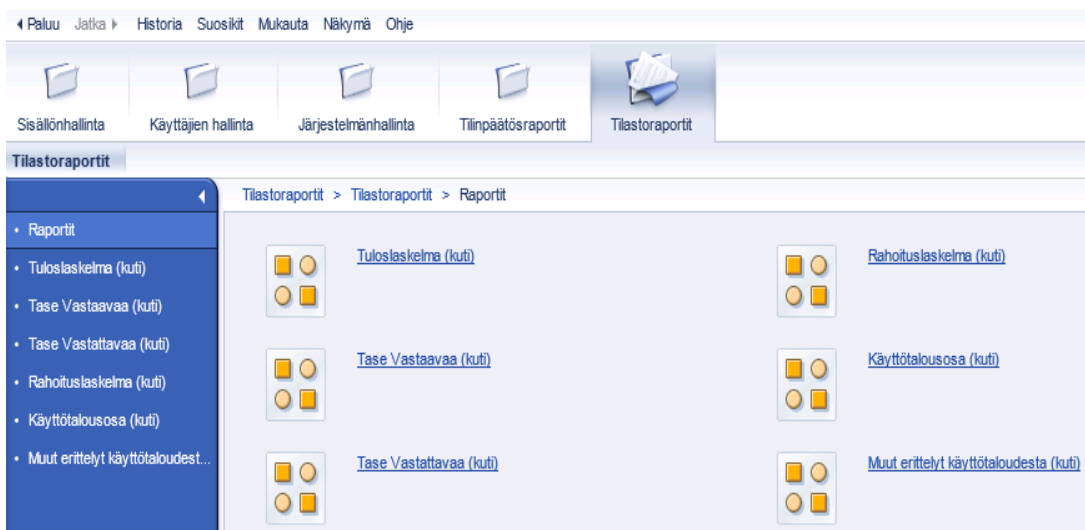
◂ Paluu Jatka ▸ Historia Suosikit Mukauta Näkymä Ohje

Sisällönhallinta Käyttäjien hallinta Järjestelmänhallinta Tilinpäätösraportit Tilastoraportit

Tilastoraportit

Tilastoraportit > Tilastoraportit > Raportit

• Raportit
• Tuloslaskelma (kuti)
• Tase Vastaavaa (kuti)
• Tase Vastattavaa (kuti)
• Rahoituslaskelma (kuti)
• Käyttötalousosa (kuti)
• Muut erittelyt käyttötaloudest...

Tuloslaskelma (kuti)

Rahoituslaskelma (kuti)

Tase Vastaavaa (kuti)

Käyttötalousosa (kuti)

Tase Vastattavaa (kuti)

Muut erittelyt käyttötaloudesta (kuti)